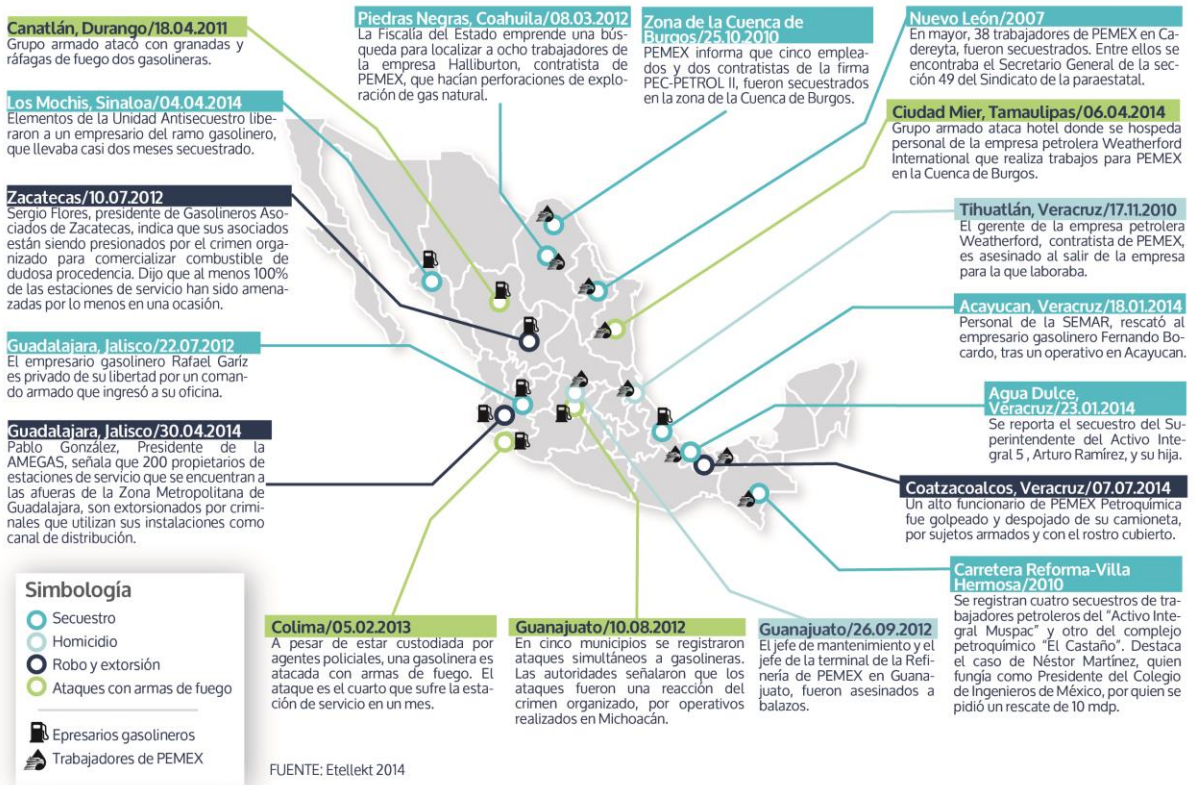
Canatlán, Durango/18.04.2011
Grupo armado atacó con granadas y ráfagas de fuego dos gasolineras.

Los Mochis, Sinaloa/04.04.2014
Elementos de la Unidad Antisecuestro liberaron a un empresario del ramo gasolinero, que llevaba casi dos meses secuestrado.

Zacatecas/10.07.2012
Sergio Flores, presidente de Gasolineros Asociados de Zacatecas, indica que sus asociados están siendo presionados por el crimen organizado para comercializar combustible de dudosa procedencia. Dijo que al menos 100% de las estaciones de servicio han sido amenazadas por lo menos en una ocasión.

Guadalajara, Jalisco/22.07.2012
El empresario gasolinero Rafael Gariz es privado de su libertad por un comando armado que ingresó a su oficina.

Guadalajara, Jalisco/30.04.2014
Pablo González, Presidente de la AMEGAS, señala que 200 propietarios de estaciones de servicio que se encuentran a las afueras de la Zona Metropolitana de Guadalajara, son extorsionados por criminales que utilizan sus instalaciones como canal de distribución.

Piedras Negras, Coahuila/08.03.2012
La Fiscalía del Estado emprende una búsqueda para localizar a ocho trabajadores de la empresa Halliburton, contratista de PEMEX, que hacían perforaciones de exploración de gas natural.

Zona de la Cuenca de Burgos/25.10.2010
PEMEX informa que cinco empleados y dos contratistas de la firma PEC-PETROL II, fueron secuestrados en la zona de la Cuenca de Burgos.

Nuevo León/2007
En mayor, 38 trabajadores de PEMEX en Cadereyta, fueron secuestrados. Entre ellos se encontraba el Secretario General de la sección 49 del Sindicato de la paraestatal.

Ciudad Mier, Tamaulipas/06.04.2014
Grupo armado ataca hotel donde se hospeda personal de la empresa petrolera Weatherford International que realiza trabajos para PEMEX en la Cuenca de Burgos.

Tihuatlán, Veracruz/17.11.2010
El gerente de la empresa petrolera Weatherford, contratista de PEMEX, es asesinado al salir de la empresa para la que laboraba.

Acayucan, Veracruz/18.01.2014
Personal de la SEMAR, rescató al empresario gasolinero Fernando Bocardo, tras un operativo en Acayucan.

Agua Dulce, Veracruz/23.01.2014
Se reporta el secuestro del Superintendente del Activo Integral 5 , Arturo Ramírez, y su hija.

Coatzacoalcos, Veracruz/07.07.2014
Un alto funcionario de PEMEX Petroquímica fue golpeado y despojado de su camioneta, por sujetos armados y con el rostro cubierto.

Carretera Reforma-Villa Hermosa/2010
Se registran cuatro secuestros de trabajadores petroleros del "Activo Integral Muspac" y otro del complejo petroquímico "El Castaño". Destaca el caso de Néstor Martínez, quien fungía como Presidente del Colegio de Ingenieros de México, por quien se pidió un rescate de 10 mdp.

Simbología
Secuestro
Homicidio
Robo y extorsión
Ataques con armas de fuego
Epresarios gasolineros
Trabajadores de PEMEX

Colima/05.02.2013
A pesar de estar custodiada por agentes policiales, una gasolinera es atacada con armas de fuego. El ataque es el cuarto que sufre la estación de servicio en un mes.

Guanajuato/10.08.2012
En cinco municipios se registraron ataques simultáneos a gasolineras. Las autoridades señalaron que los ataques fueron una reacción del crimen organizado, por operativos realizados en Michoacán.

Guanajuato/26.09.2012
El jefe de mantenimiento y el jefe de la terminal de la Refinería de PEMEX en Guanajuato, fueron asesinados a balazos.

FUENTE: Etellekt 2014